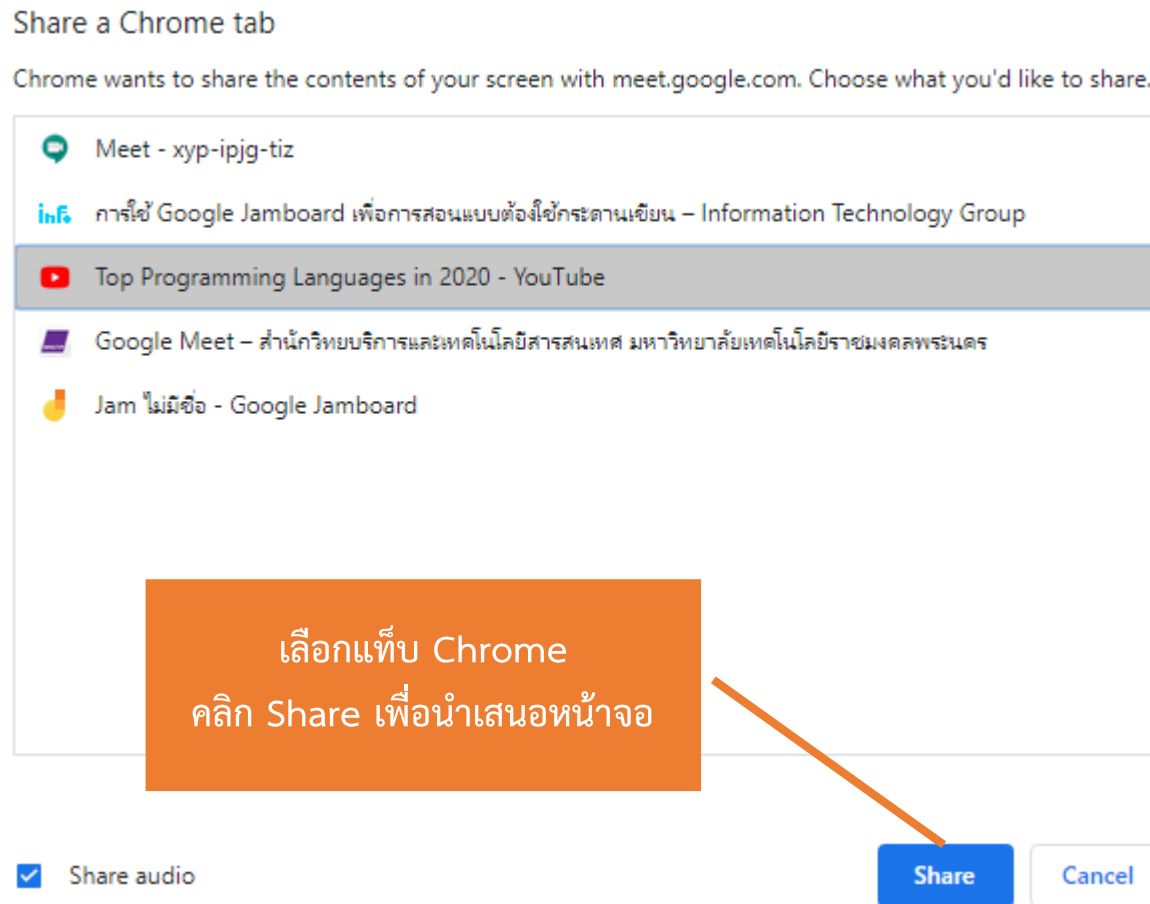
Share a Chrome tab

Chrome wants to share the contents of your screen with meet.google.com. Choose what you'd like to share.

Meet - xyp-ipjg-tiz

การใช้ Google Jamboard เพื่อการสอนแบบต้องใช้กระดานเขียน – Information Technology Group

Top Programming Languages in 2020 - YouTube

Google Meet – สำนักวิทยบริการและเทคโนโลยีสารสนเทศ มหาวิทยาลัยเทคโนโลยีราชมงคลพระนคร

Jam ไม่มีชื่อ - Google Jamboard

เลือกแท็บ Chrome
คลิก Share เพื่อนำเสนอหน้าจอ

Share audio

Share

Cancel